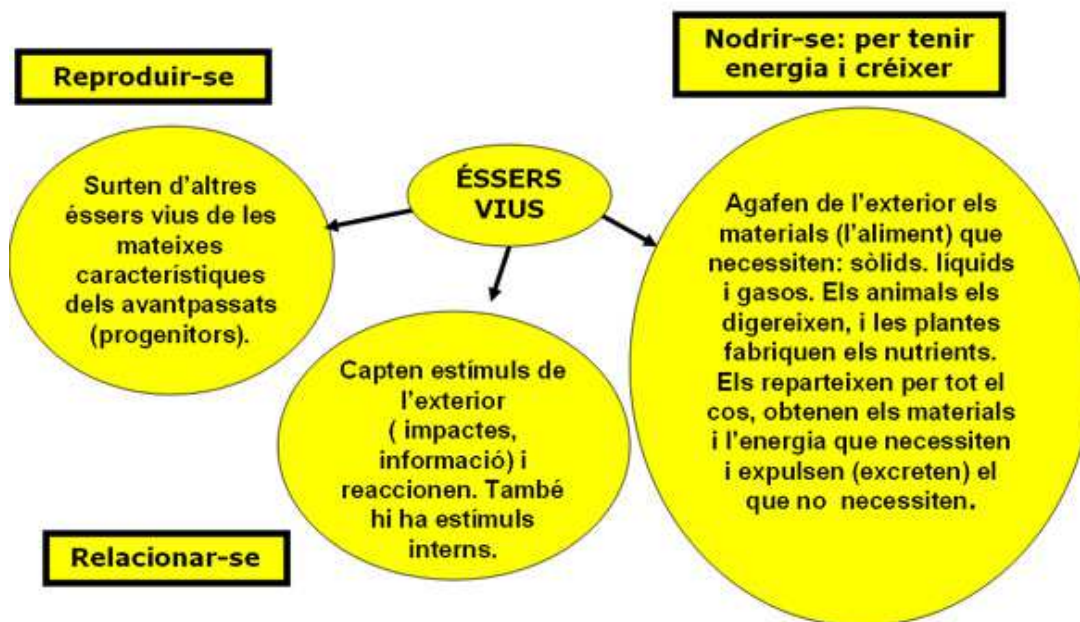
Nodrir-se: per tenir energia i créixer

Reproduir-se

ÉSSERS VIUS

Surten d'altres éssers vius de les mateixes característiques dels avantpassats (progenitors).

Agafen de l'exterior els materials (l'aliment) que necessiten: sòlids. líquids i gasos. Els animals els digereixen, i les plantes fabriquen els nutrients. Els reparteixen per tot el cos, obtenen els materials i l'energia que necessiten i expulsen (excreten) el que no necessiten.

Capten estímuls de l'exterior ( impactes, informació) i reaccionen. També hi ha estímuls interns.

Relacionar-se